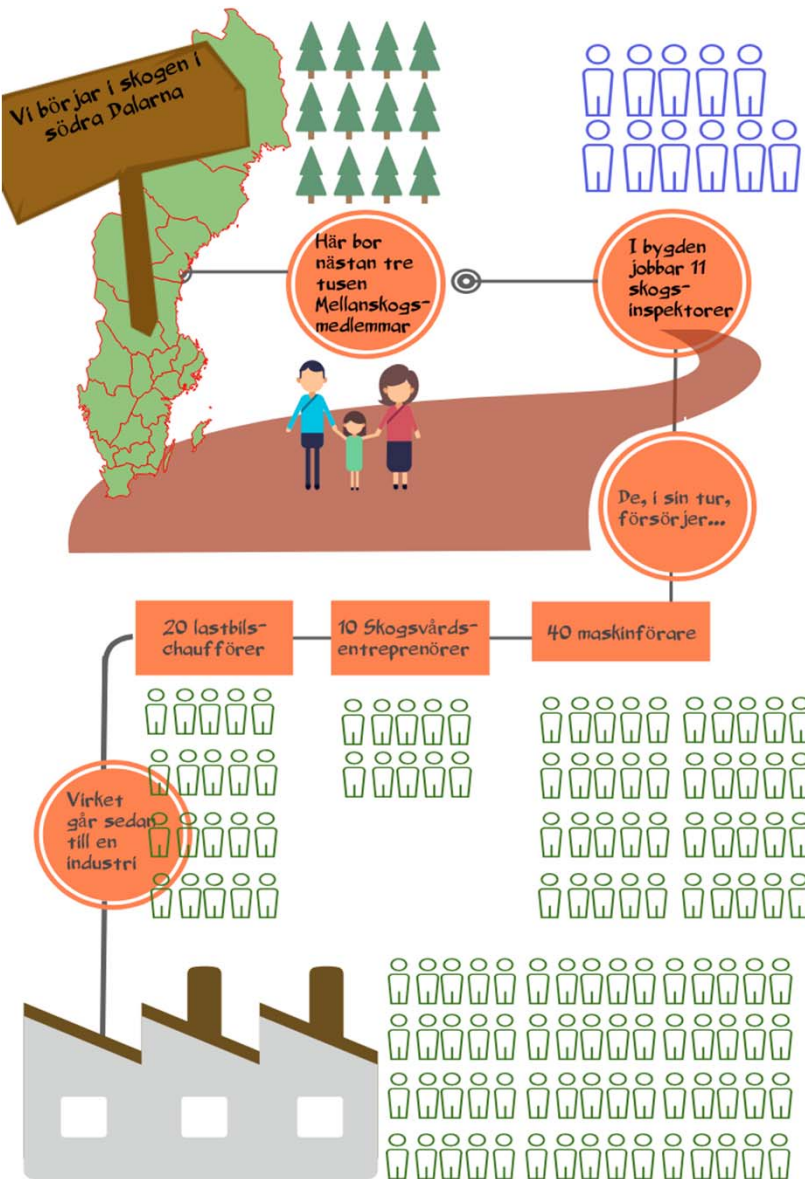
Vi börjar i skogen i södra Dalarna

Här bor nästan tre tusen Mellanskogsmedlemmar

I bygden jobbar 11 skogsinspektorer

De, i sin tur, försörjer...

20 lastbilschaufförer

10 Skogsvårdsentreprenörer

40 maskinförare

Virket går sedan till en industri